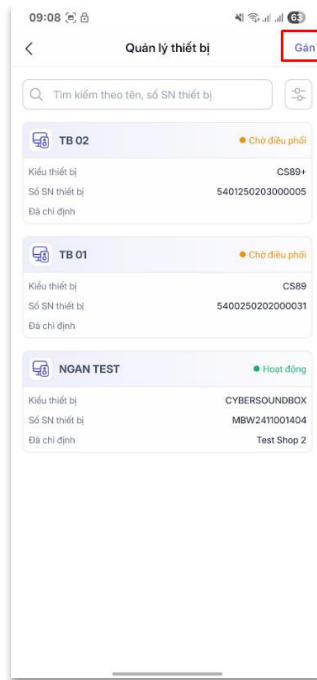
09:08

Quản lý thiết bị

Gán

Tìm kiếm theo tên, số SN thiết bị

TB 02
● Chờ điều phối
Kiểu thiết bị CS89+
Số SN thiết bị 5401250203000005
Đã chỉ định

TB 01
● Chờ điều phối
Kiểu thiết bị CS89
Số SN thiết bị 5400250202000031
Đã chỉ định

NGAN TEST
● Hoạt động
Kiểu thiết bị CYBERSOUNDBOX
Số SN thiết bị MBW2411001404
Đã chỉ định Test Shop 2